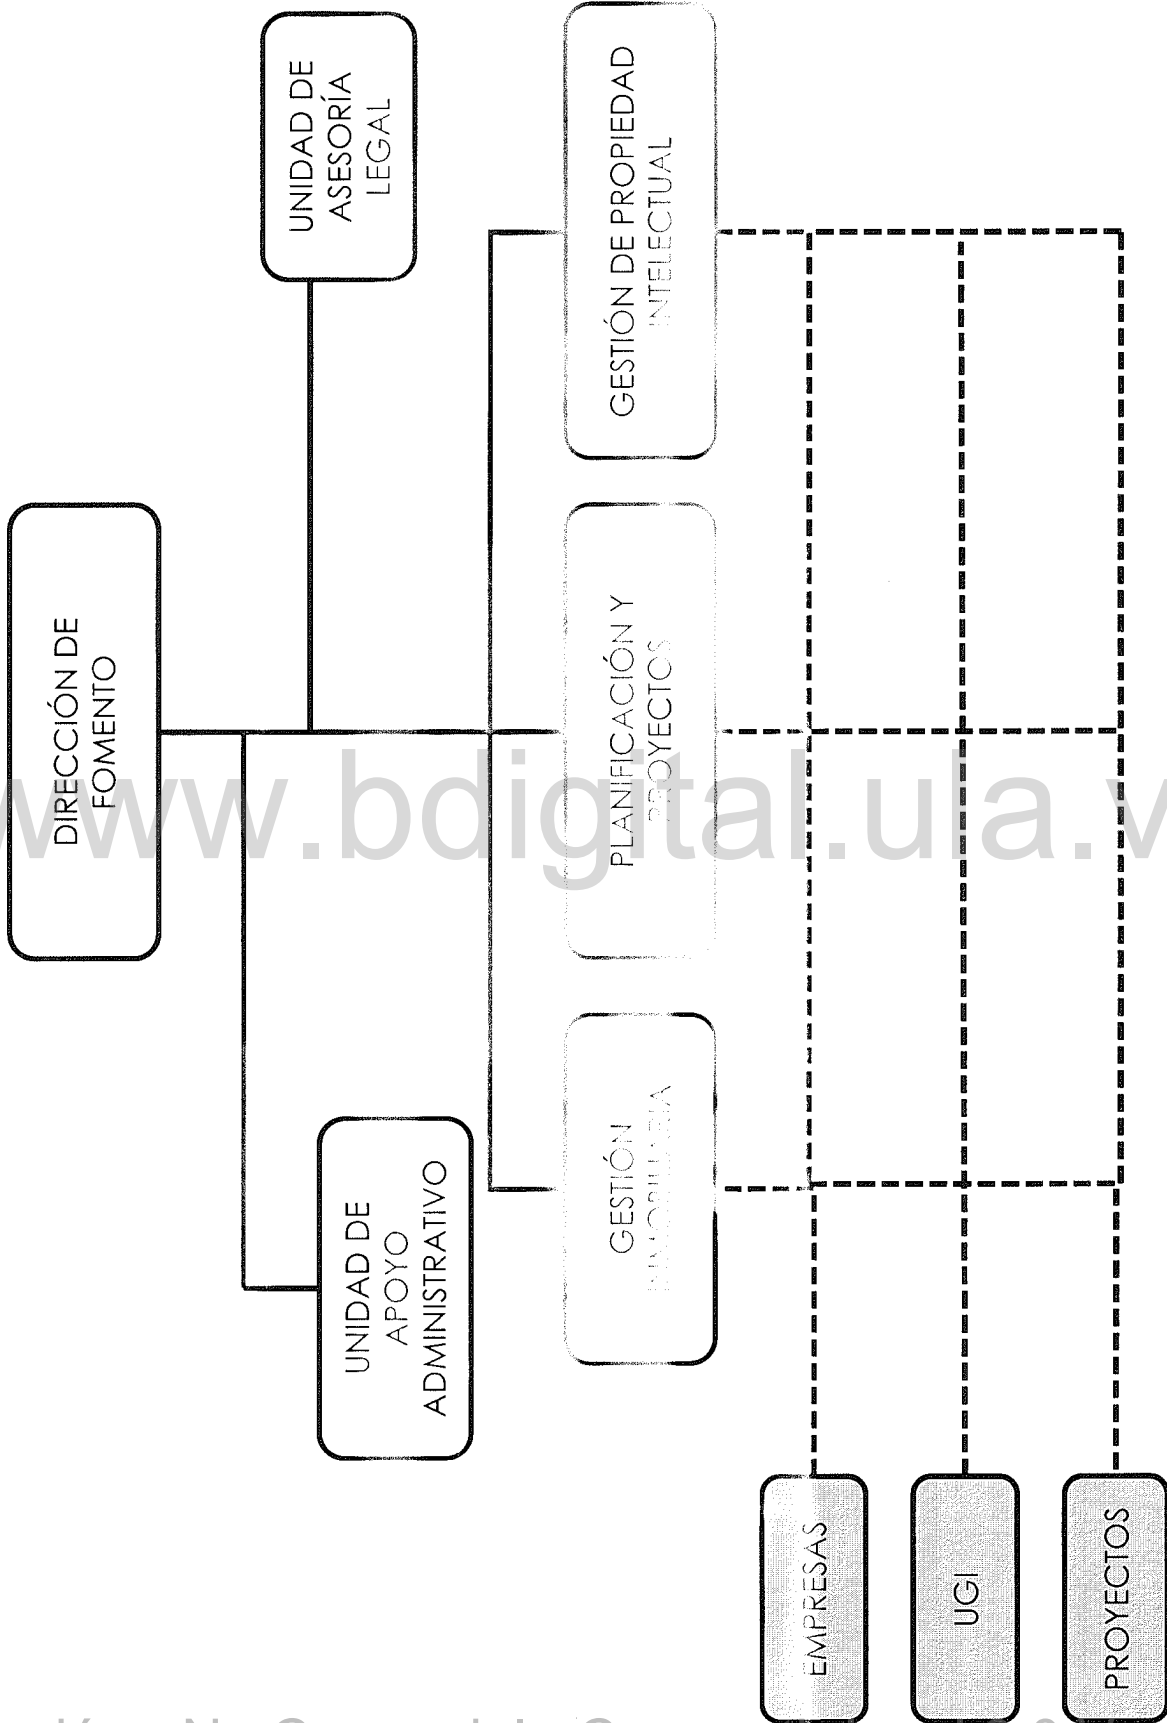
DIRECCIÓN DE FOMENTO

UNIDAD DE ASESORÍA LEGAL

UNIDAD DE APOYO ADMINISTRATIVO

GESTIÓN INMOBILIARIA

PLANIFICACIÓN Y PROYECTOS

GESTIÓN DE PROPIEDAD INTELECTUAL

EMPRESAS

UGI

PROYECTOS

www.bdigital.ula.ve